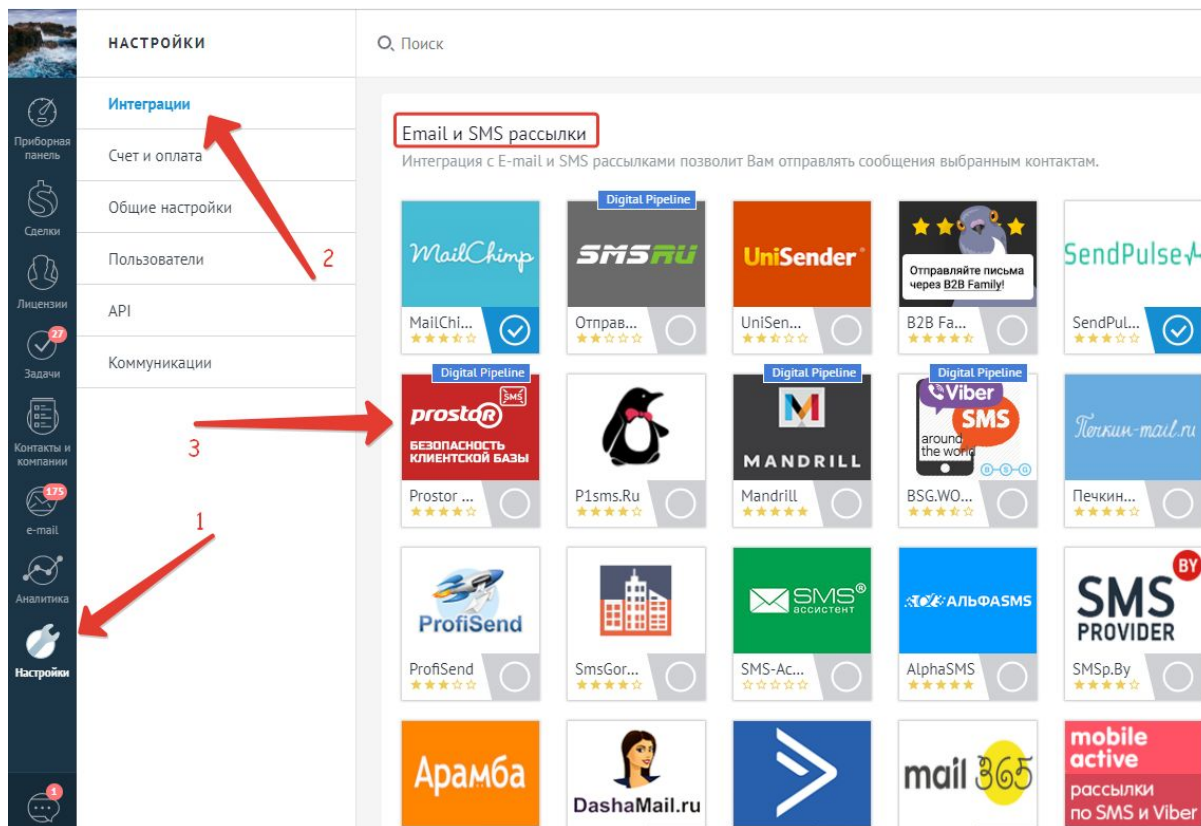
Приборная панель

Сделки

Лицензии

27

Задачи

Контакты и компании

175

e-mail

Аналитика

Настройки

1

НАСТРОЙКИ

Интеграции

Счет и оплата

Общие настройки

Пользователи

API

Коммуникации

2

3

1

Поиск

Email и SMS рассылки

Интеграция с E-mail и SMS рассылками позволит Вам отправлять сообщения выбранным контактам.

MailChimp
MailChi...

Digital Pipeline
SMS RU
Отправ...

UniSender
UniSen...

Отправляйте письма через B2B Family!
B2B Fa...

SendPulse
SendPul...

Digital Pipeline
prostor SMS
БЕЗОПАСНОСТЬ КЛИЕНТСКОЙ БАЗЫ
Prostor ...

P1sms.Ru

Digital Pipeline
MANDRILL
Mandrill

Digital Pipeline
Viber SMS around the world
BSG.WO...

Печкин-mail.ru
Печкин...

ProfiSend
ProfiSend

SmsGor...

SMS ассистент
SMS-Ас...

АЛЬФАSMS
AlphaSMS

BY
SMS PROVIDER
SMSp.By

Арамба

DashaMail.ru

mail 365

mobile active
рассылки по SMS и Viber